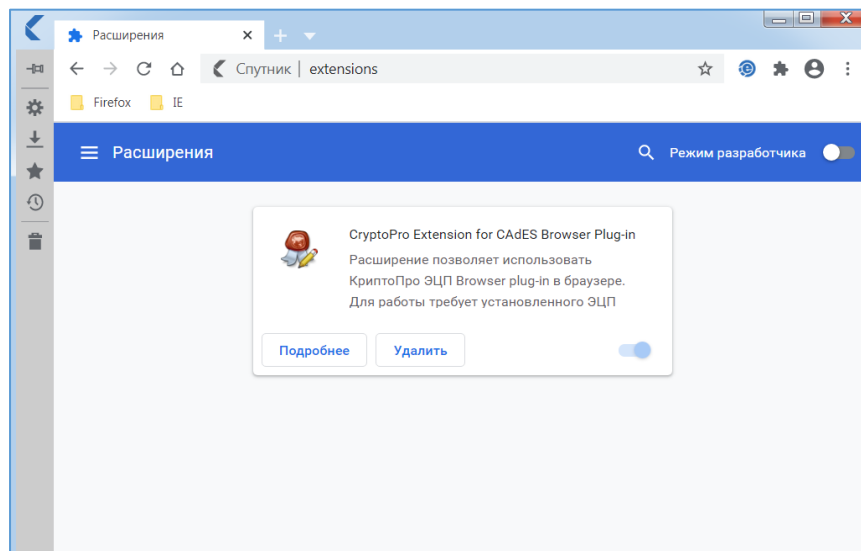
Расширения
×
+

Спутник | extensions

Firefox
IE

Расширения
Режим разработчика

CryptoPro Extension for CAdES Browser Plug-in
Расширение позволяет использовать КриптоПро ЭЦП Browser plug-in в браузере. Для работы требует установленного ЭЦП

Подробнее
Удалить